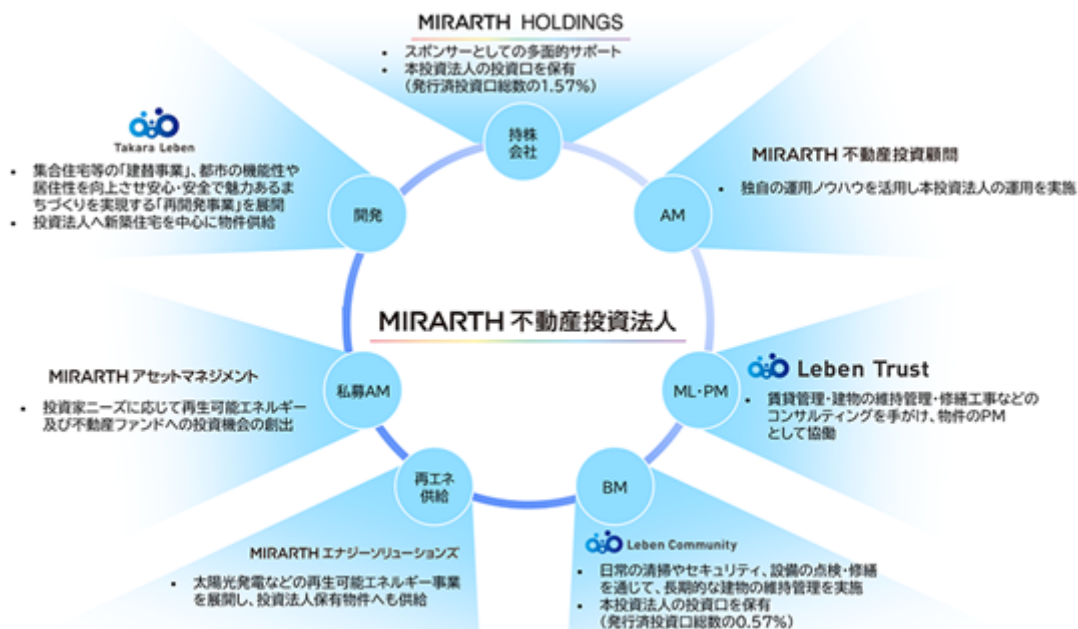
MIRARTH HOLDINGS
• スポンサーとしての多面的サポート
• 本投資法人の投資口を保有（発行済投資口総数の1.57%）

持株会社

Takara Leben
• 集合住宅等の「建替事業」、都市の機能性や居住性を向上させ安心・安全で魅力あるまちづくりを実現する「再開発事業」を展開
• 投資法人へ新築住宅を中心に物件供給

開発

MIRARTH 不動産投資顧問
• 独自の運用ノウハウを活用し本投資法人の運用を実施

AM

MIRARTH 不動産投資法人

MIRARTH アセットマネジメント
• 投資家ニーズに応じて再生可能エネルギー及び不動産ファンドへの投資機会の創出

私募AM

Leben Trust
• 賃貸管理・建物の維持管理・修繕工事などのコンサルティングを手がけ、物件のPMとして協働

ML・PM

再エネ供給

BM

MIRARTH エナジーソリューションズ
• 太陽光発電などの再生可能エネルギー事業を展開し、投資法人保有物件へも供給

Leben Community
• 日常の清掃やセキュリティ、設備の点検・修繕を通じて、長期的な建物の維持管理を実施
• 本投資法人の投資口を保有（発行済投資口総数の0.57%）